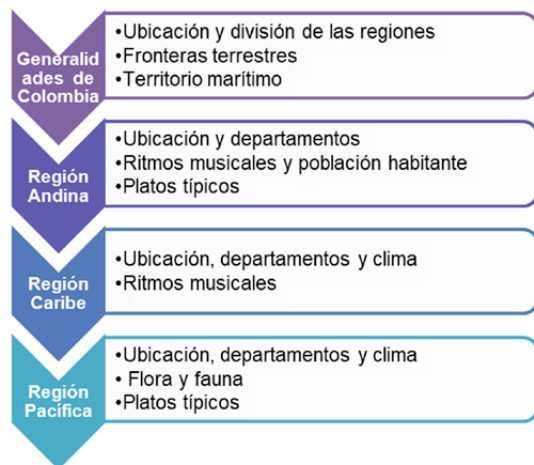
Generalidades de Colombia

•Ubicación y división de las regiones
•Fronteras terrestres
•Territorio marítimo

Región Andina

•Ubicación y departamentos
•Ritmos musicales y población habitante
•Platos típicos

Región Caribe

•Ubicación, departamentos y clima
•Ritmos musicales

Región Pacifica

•Ubicación, departamentos y clima
• Flora y fauna
•Platos típicos